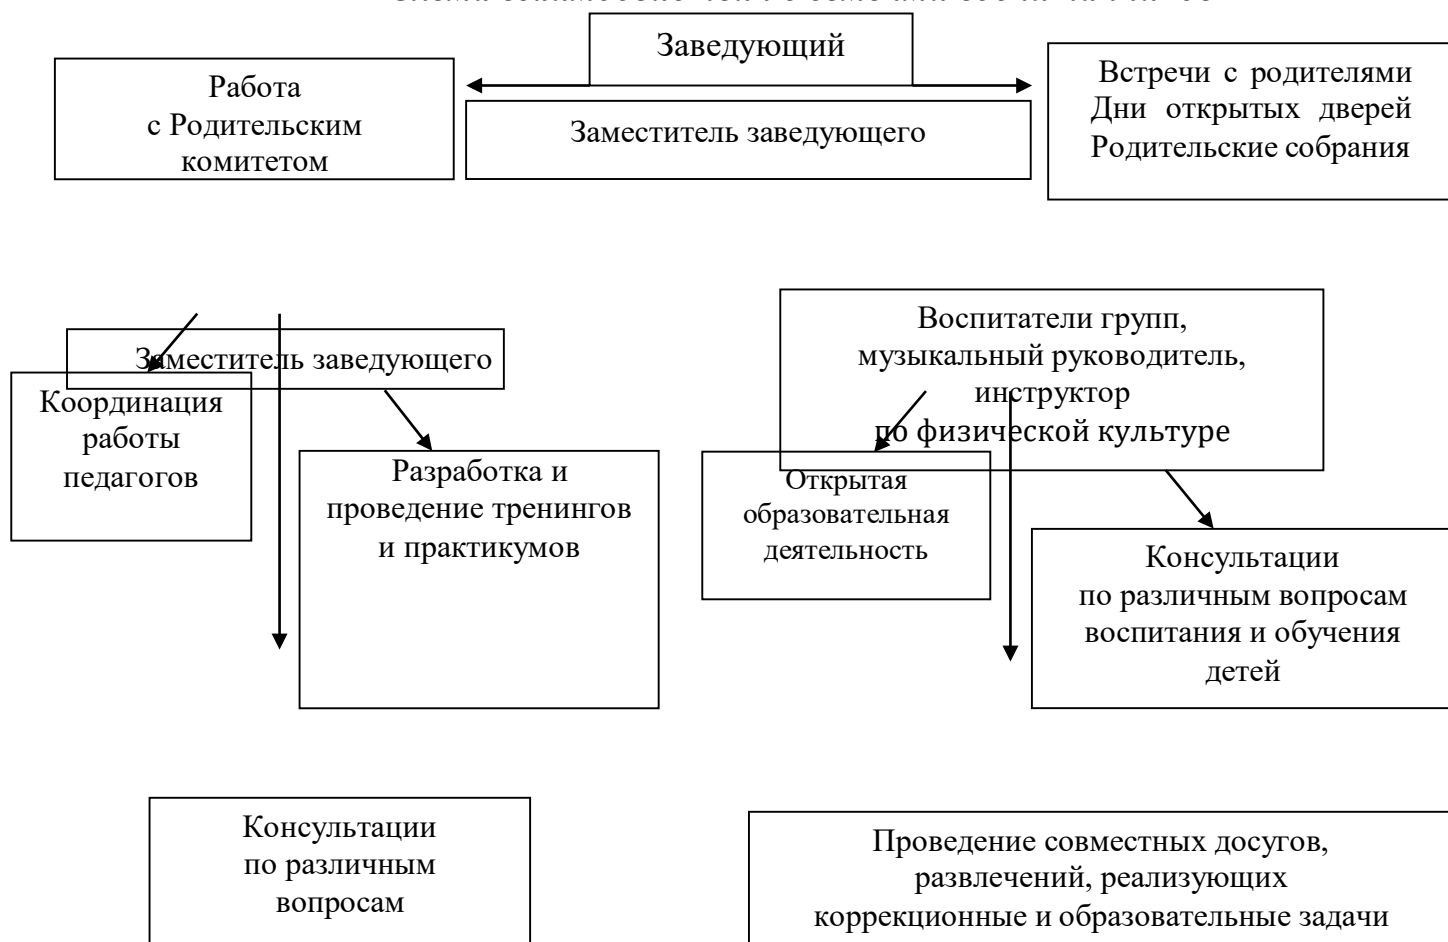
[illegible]

Заведующий

Работа с Родительским комитетом

Заместитель заведующего

Встречи с родителями
Дни открытых дверей
Родительские собрания

Заместитель заведующего

Координация работы педагогов

Разработка и проведение тренингов и практикумов

Воспитатели групп, музыкальный руководитель, инструктор по физической культуре

Открытая образовательная деятельность

Консультации по различным вопросам воспитания и обучения детей

Консультации по различным вопросам

Проведение совместных досугов, развлечений, реализующих коррекционные и образовательные задачи